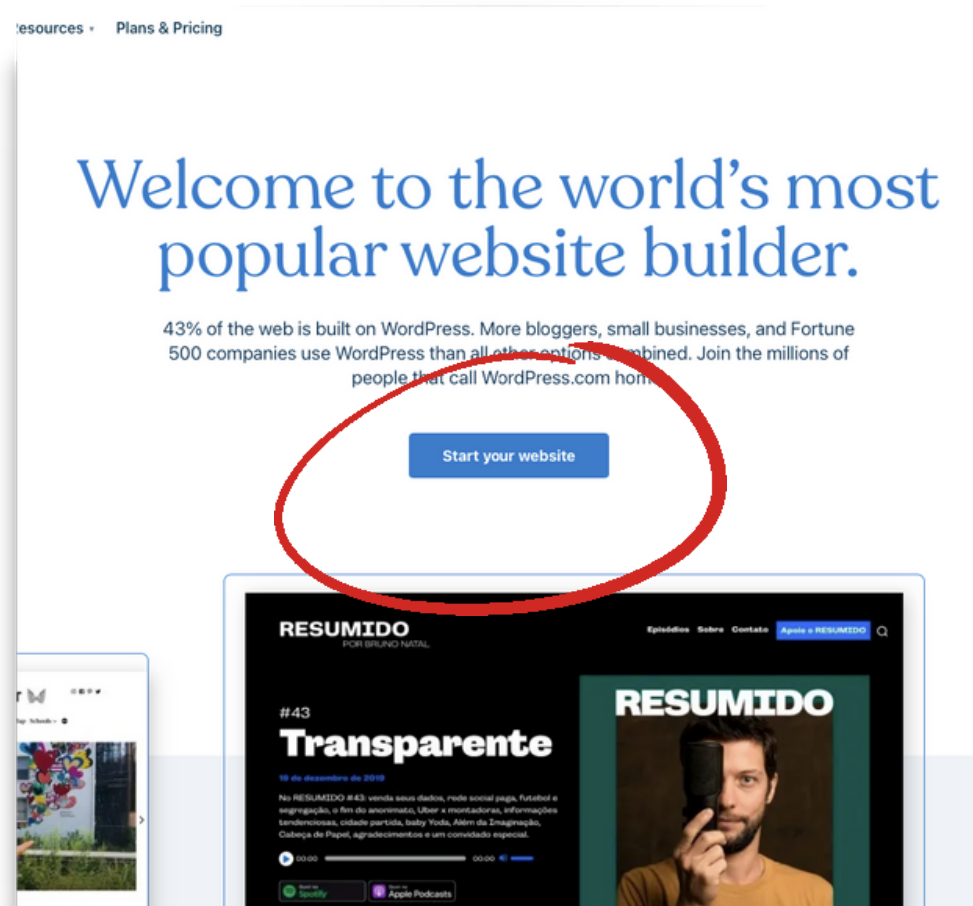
esources ▾ Plans & Pricing

Welcome to the world's most popular website builder.

43% of the web is built on WordPress. More bloggers, small businesses, and Fortune 500 companies use WordPress than all other options combined. Join the millions of people that call WordPress.com home.

Start your website

RESUMIDO
POR BRUNO NATAL

Episódios Sobre Contato Apoie o RESUMIDO

#43
Transparente

18 de dezembro de 2019

No RESUMIDO #43: venda seus dados, rede social paga, futebol e segregação, o fim do anonimato, Uber x montadoras, informações tendenciosas, cidade partida, baby Yoda, Além da Imaginação, Cabeça de Papel, agradecimentos e um convidado especial.

00:00 00:00

Spotify
Apple Podcasts

RESUMIDO

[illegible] Schools